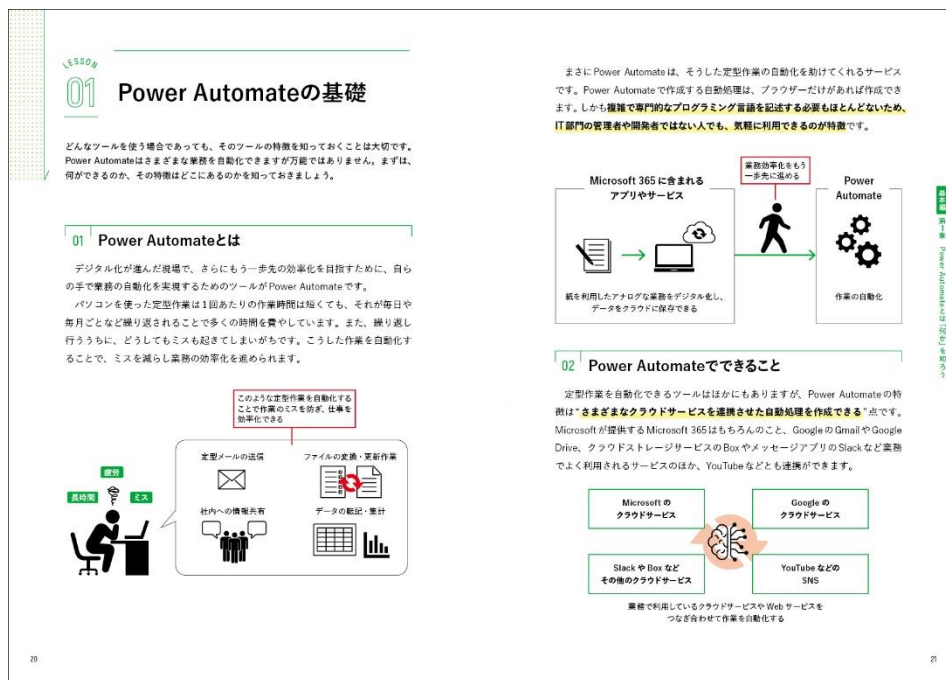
LESSON
01 Power Automateの基礎

どんなツールを使う場合であっても、そのツールの特徴を知っておくことは大切です。Power Automateはさまざまな業務を自動化できますが万能ではありません。まずは、何ができるのか、その特徴はどこにあるのかを知っておきましょう。

01 Power Automateとは

デジタル化が進んだ現場で、さらにもう一歩先の効率化を目指すために、自らの手で業務の自動化を実現するためのツールがPower Automateです。

パソコンを使った定型作業は1回あたりの作業時間は短くても、それが毎日や毎月ごとなど繰り返されることで多くの時間を費やしています。また、繰り返し行ううちに、どうしてもミスも起きてしまいがちです。こうした作業を自動化することで、ミスを減らし業務の効率化を進められます。

このような定型作業を自動化することで作業のミスを防ぎ、仕事を効率化できる

疲労
長時間
ミス

定型メールの送信
ファイルの変換・更新作業
社内への情報共有
データの転記・集計

20

まさにPower Automateは、そうした定型作業の自動化を助けてくれるサービスです。Power Automateで作成する自動処理は、ブラウザーだけがあれば作成できます。しかも複雑で専門的なプログラミング言語を記述する必要もほとんどないため、IT部門の管理者や開発者ではない人でも、気軽に利用できるのが特徴です。

業務効率化をもう一歩先に進める

Microsoft 365に含まれるアプリやサービス

紙を利用したアナログな業務をデジタル化し、データをクラウドに保存できる

Power Automate

作業の自動化

02 Power Automateでできること

定型作業を自動化できるツールはほかにもありますが、Power Automateの特徴は"さまざまなクラウドサービスを連携させた自動処理を作成できる"点です。Microsoftが提供するMicrosoft 365はもちろんのこと、GoogleのGmailやGoogle Drive、クラウドストレージサービスのBoxやメッセージアプリのSlackなど業務でよく利用されるサービスのほか、YouTubeなども連携ができます。

Microsoft の
クラウドサービス

Google の
クラウドサービス

Slack や Box など
その他のクラウドサービス

YouTube などの
SNS

業務で利用しているクラウドサービスやWebサービスを
つなぎ合わせて作業を自動化する

基本編 第1章 Power Automateとは「何か」を知ろう

21